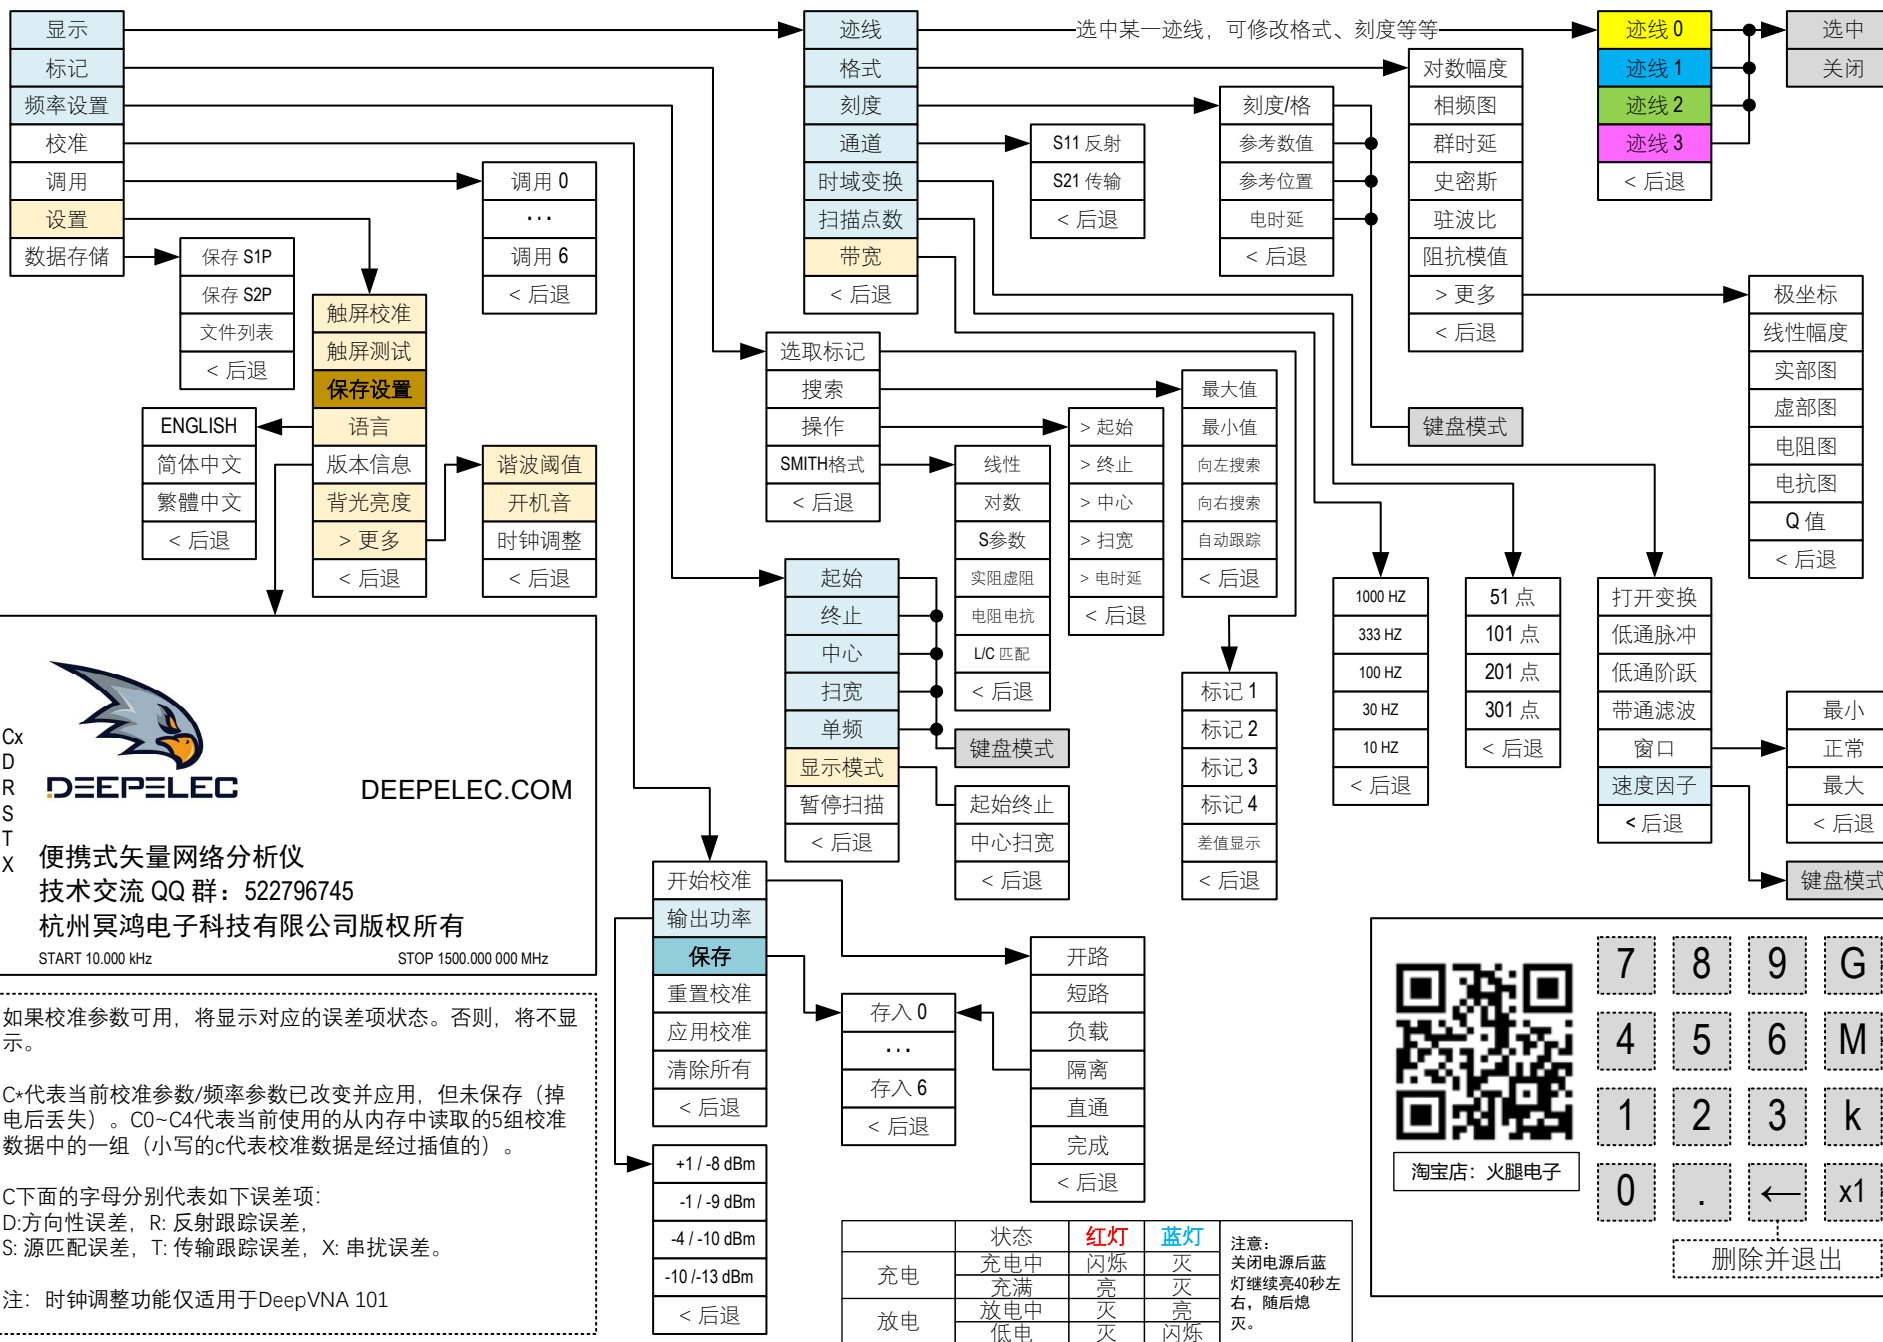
显示
标记
频率设置
校准
调用
设置
数据存储

保存 S1P
保存 S2P
文件列表
< 后退

调用 0
...
调用 6
< 后退

触屏校准
触屏测试
保存设置
语言
版本信息
背光亮度
> 更多
< 后退

ENGLISH
简体中文
繁體中文
< 后退

谐波阈值
开机音
时钟调整
< 后退

迹线
格式
刻度
通道
时域变换
扫描点数
带宽
< 后退

选中某一迹线，可修改格式、刻度等等

S11 反射
S21 传输
< 后退

刻度/格
参考数值
参考位置
电时延
< 后退

对数幅度
相频图
群时延
史密斯
驻波比
阻抗模值
> 更多
< 后退

迹线 0
迹线 1
迹线 2
迹线 3
< 后退

选中
关闭

极坐标
线性幅度
实部图
虚部图
电阻图
电抗图
Q 值
< 后退

键盘模式

选取标记
搜索
操作
SMITH格式
< 后退

最大值
最小值
向左搜索
向右搜索
自动跟踪
< 后退

> 起始
> 终止
> 中心
> 扫宽
> 电时延
< 后退

线性
对数
S参数
实阻虚阻
电阻电抗
L/C 匹配
< 后退

1000 HZ
333 HZ
100 HZ
30 HZ
10 HZ
< 后退

51 点
101 点
201 点
301 点
< 后退

打开变换
低通脉冲
低通阶跃
带通滤波
窗口
速度因子
< 后退

最小
正常
最大
< 后退

键盘模式

起始
终止
中心
扫宽
单频
显示模式
暂停扫描
< 后退

键盘模式

起始终止
中心扫宽
< 后退

标记 1
标记 2
标记 3
标记 4
差值显示
< 后退

Cx
D
R
S
T
X

DEEPELEC
DEEPELEC.COM
便携式矢量网络分析仪
技术交流 QQ 群：522796745
杭州冥鸿电子科技有限公司版权所有
START 10.000 kHz
STOP 1500.000 000 MHz

如果校准参数可用，将显示对应的误差项状态。否则，将不显示。

C*代表当前校准参数/频率参数已改变并应用，但未保存（掉电后丢失）。C0~C4代表当前使用的从内存中读取的5组校准数据中的一组（小写的c代表校准数据是经过插值的）。

C下面的字母分别代表如下误差项：
D:方向性误差，R: 反射跟踪误差，
S: 源匹配误差，T: 传输跟踪误差，X: 串扰误差。

注：时钟调整功能仅适用于DeepVNA 101

开始校准
输出功率
保存
重置校准
应用校准
清除所有
< 后退

+1 / -8 dBm
-1 / -9 dBm
-4 / -10 dBm
-10 /-13 dBm
< 后退

存入 0
...
存入 6
< 后退

开路
短路
负载
隔离
直通
完成
< 后退

| | 状态 | 红灯 | 蓝灯 |
|---|---|---|---|
| 充电 | 充电中 | 闪烁 | 灭 |
| | 充满 | 亮 | 灭 |
| 放电 | 放电中 | 灭 | 亮 |
| | 低电 | 灭 | 闪烁 |

注意：
关闭电源后蓝灯继续亮40秒左右，随后熄灭。

淘宝店：火腿电子

7 8 9 G
4 5 6 M
1 2 3 k
0 . ← x1
删除并退出